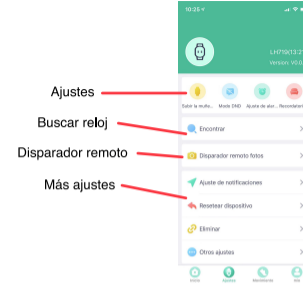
10:26
LH719(13:2
Version: V0.0

Ajustes
Subir la muñe... Modo DND Ajuste de alar... Recordatori

Buscar reloj
Encontrar >

Disparador remoto
Disparador remoto fotos >

Más ajustes
Ajuste de notificaciones >
Resetear dispositivo >
Eliminar >
Otros ajustes >

Inicio Ajustes Movimiento Mi